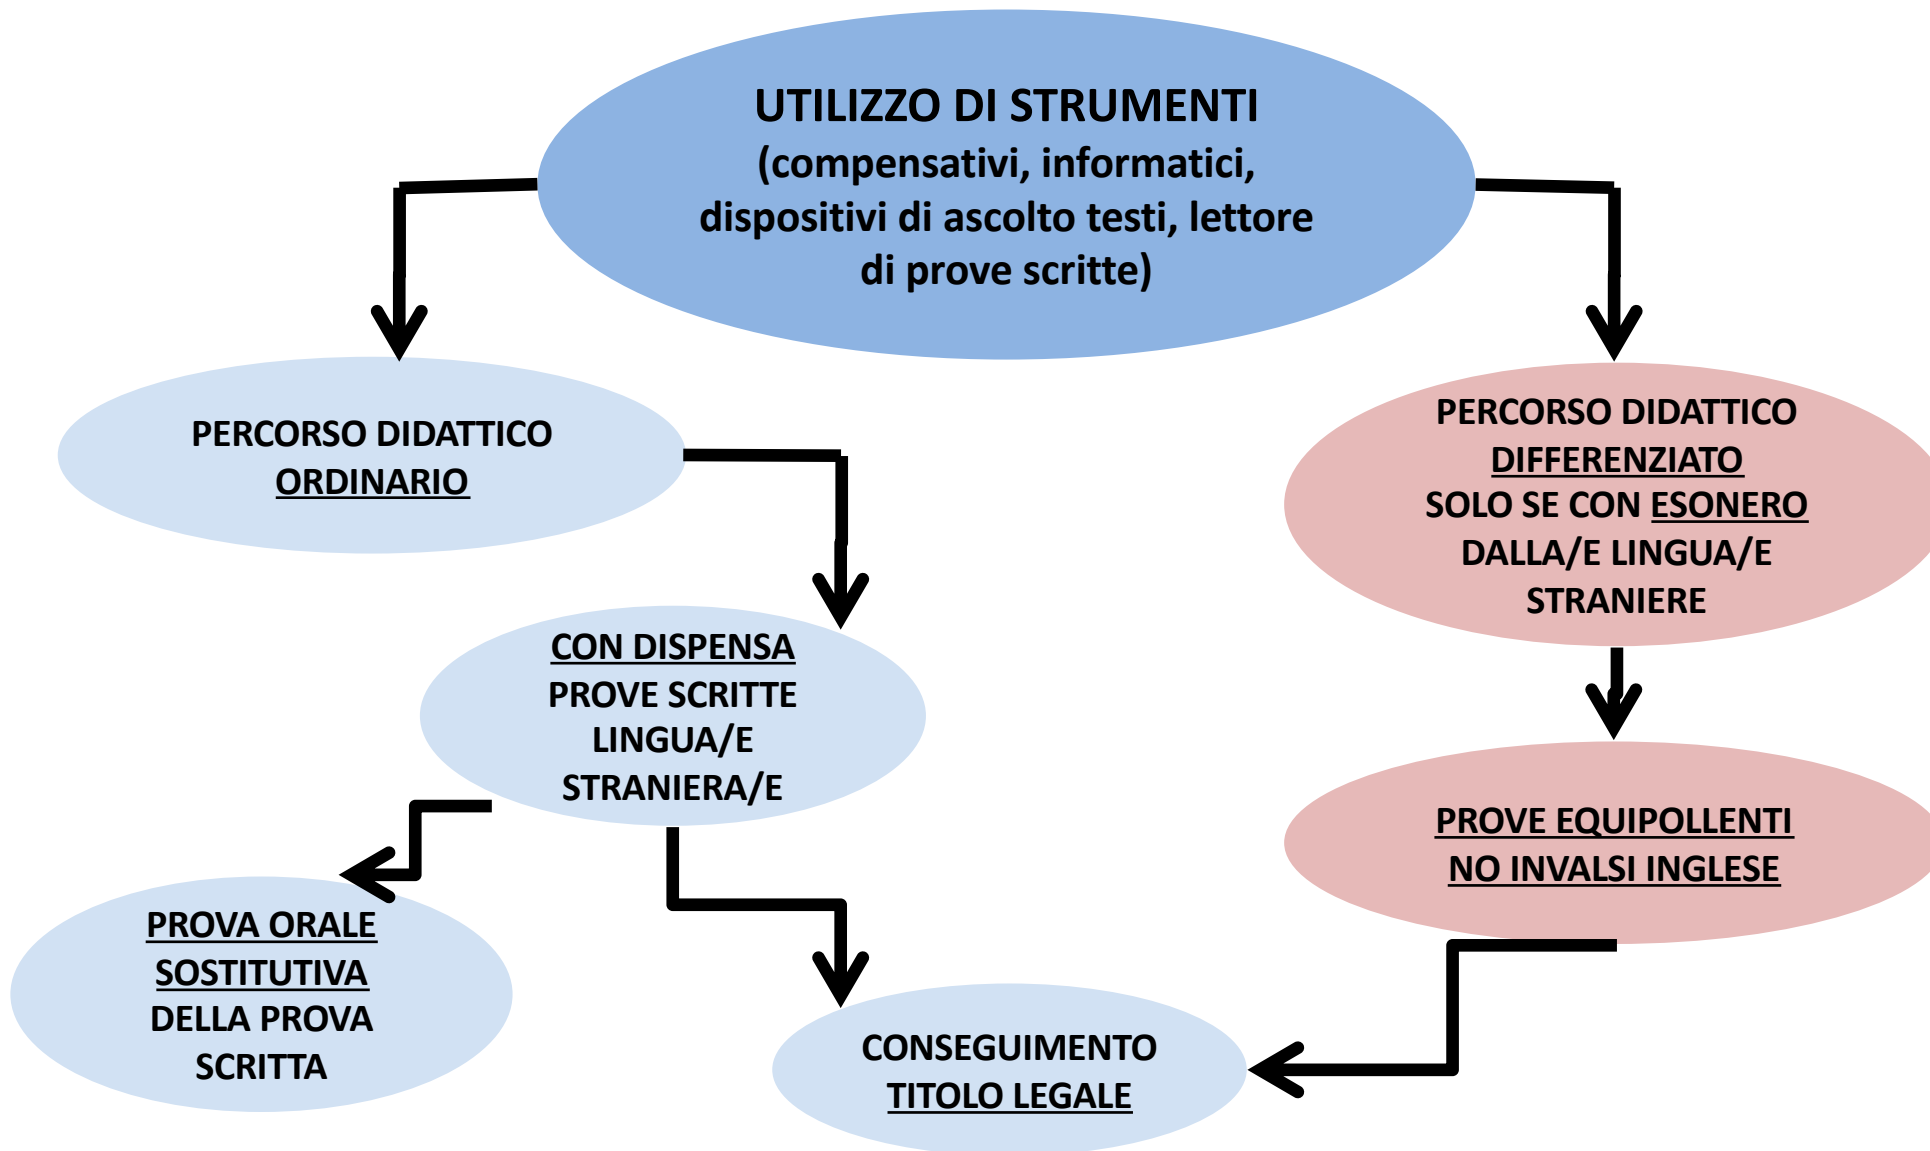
UTILIZZO DI STRUMENTI
(compensativi, informatici, dispositivi di ascolto testi, lettore di prove scritte)

PERCORSO DIDATTICO ORDINARIO

PERCORSO DIDATTICO DIFFERENZIATO SOLO SE CON ESONERO DALLA/E LINGUA/E STRANIERE

CON DISPENSA PROVE SCRITTE LINGUA/E STRANIERA/E

PROVE EQUIPOLLENTI NO INVALSI INGLESE

PROVA ORALE SOSTITUTIVA DELLA PROVA SCRITTA

CONSEGUIMENTO TITOLO LEGALE